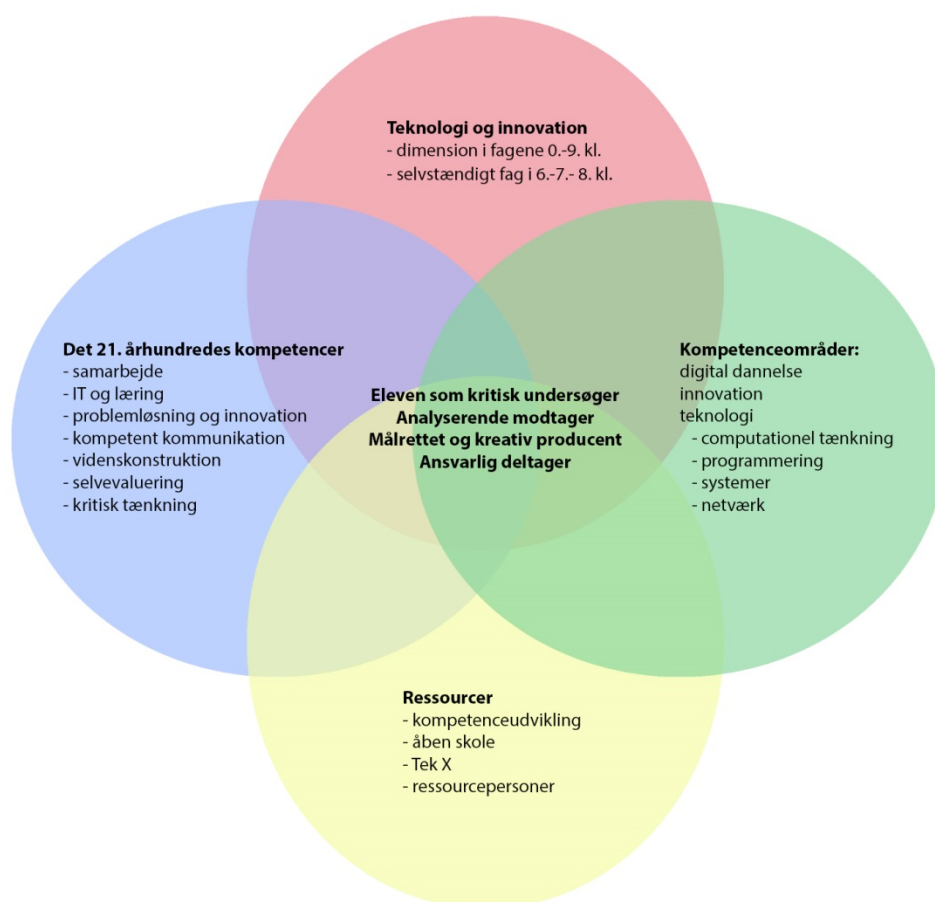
Teknologi og innovation
- dimension i fagene 0.-9. kl.
- selvstændigt fag i 6.-7.- 8. kl.

Det 21. århundredes kompetencer
- samarbejde
- IT og læring
- problemløsning og innovation
- kompetent kommunikation
- videnskonstruktion
- selvevaluering
- kritisk tænkning

Eleven som kritisk undersøger
Analyserende modtager
Målrettet og kreativ producent
Ansvarlig deltager

Kompetenceområder:
digital dannelse
innovation
teknologi
- computationel tænkning
- programmering
- systemer
- netværk

Ressourcer
- kompetenceudvikling
- åben skole
- Tek X
- ressourcepersoner